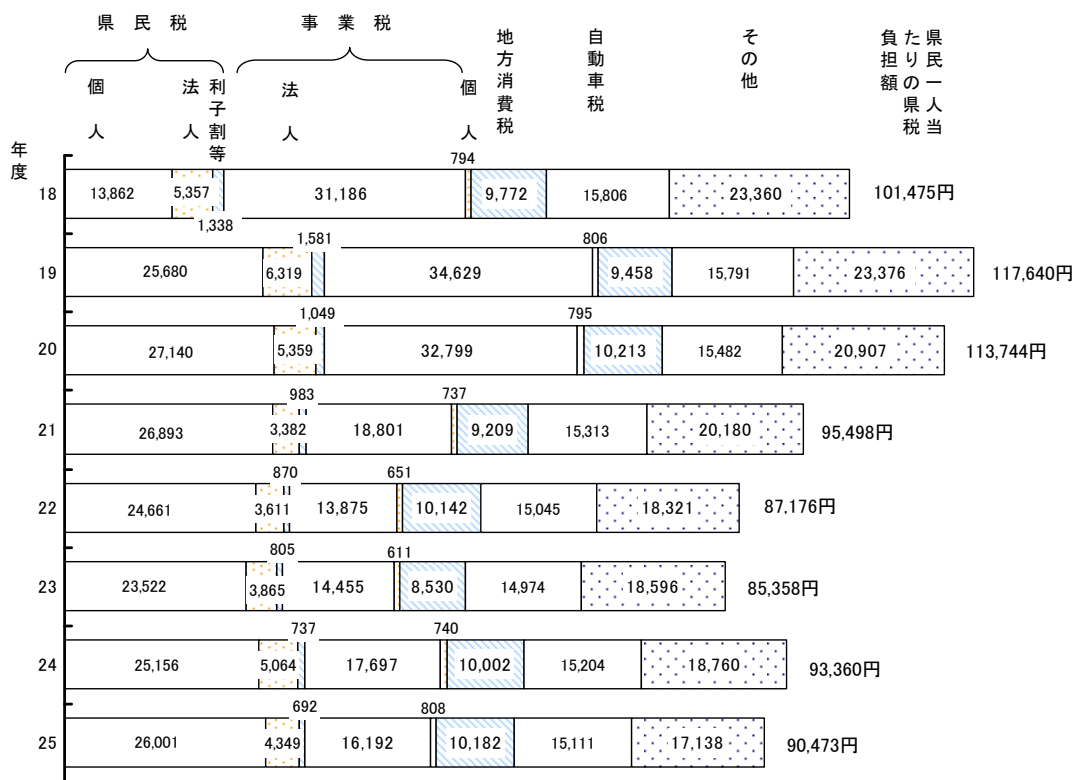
県民税

個人

法人

利子割等

事業税

法人

個人

地方消費税

自動車税

その他

県民一人当たりの県税負担額

年度

18
13,862
5,357
1,338
31,186
794
9,772
15,806
23,360
101,475円

19
25,680
6,319
1,581
34,629
806
9,458
15,791
23,376
117,640円

20
27,140
5,359
1,049
32,799
795
10,213
15,482
20,907
113,744円

21
26,893
3,382
983
18,801
737
9,209
15,313
20,180
95,498円

22
24,661
3,611
870
13,875
651
10,142
15,045
18,321
87,176円

23
23,522
3,865
805
14,455
611
8,530
14,974
18,596
85,358円

24
25,156
5,064
737
17,697
740
10,002
15,204
18,760
93,360円

25
26,001
4,349
692
16,192
808
10,182
15,111
17,138
90,473円